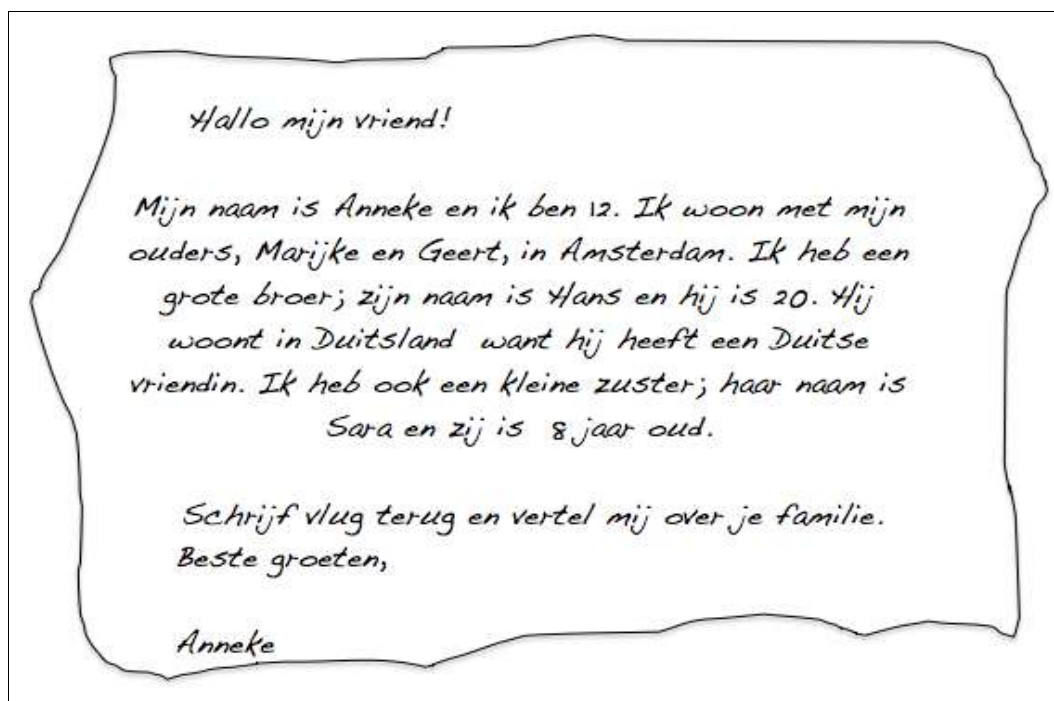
Hallo mijn vriend!

Mijn naam is Anneke en ik ben 12. Ik woon met mijn ouders, Marijke en Geert, in Amsterdam. Ik heb een grote broer; zijn naam is Hans en hij is 20. Hij woont in Duitsland want hij heeft een Duitse vriendin. Ik heb ook een kleine zuster; haar naam is Sara en zij is 8 jaar oud.

Schrijf vlug terug en vertel mij over je familie.
Beste groeten,

Anneke